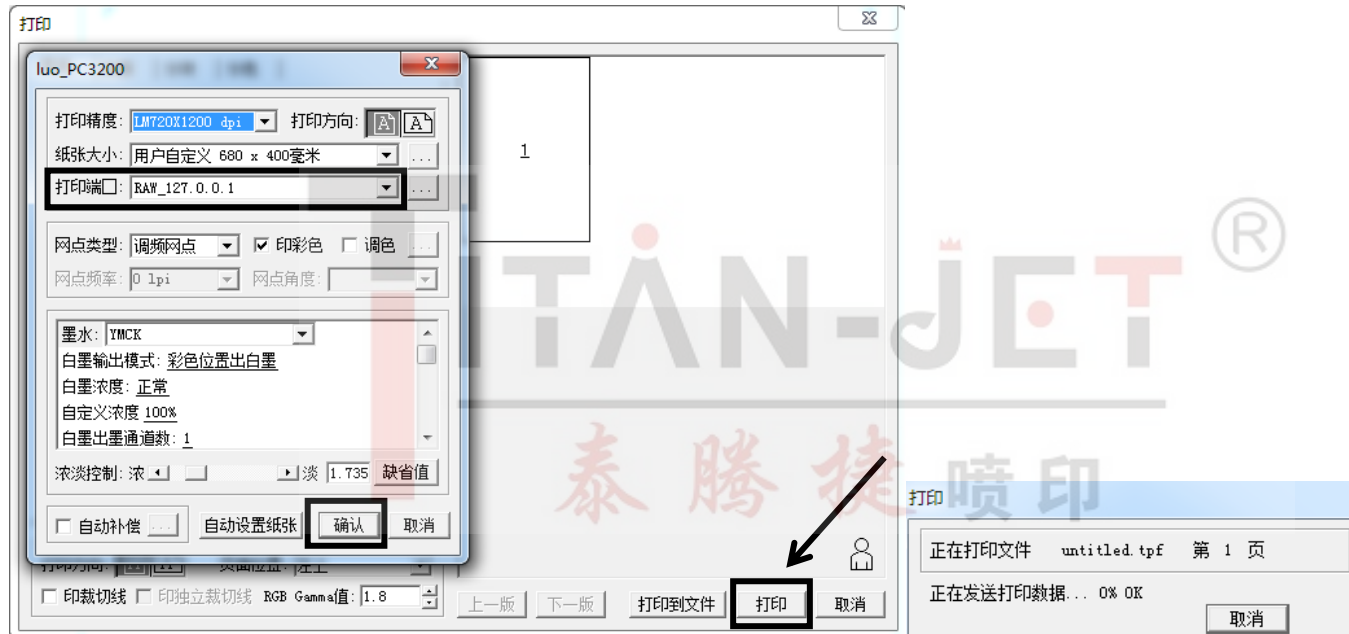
打印

luo_PC3200

打印精度: LM720X1200 dpi
打印方向:
纸张大小: 用户自定义 680 x 400毫米
打印端口: RAW_127.0.0.1

网点类型: 调频网点
☑ 印彩色
☐ 调色
网点频率: 0 lpi
网点角度:

墨水: YMCK
白墨输出模式: 彩色位置出白墨
白墨浓度: 正常
自定义浓度 100%
白墨出墨通道数: 1

浓淡控制: 浓
淡 1.735
缺省值

☐ 自动补偿
自动设置纸张
确认
取消

1

打印方向:
页面位置: 左上
☐ 印裁切线
☐ 印独立裁切线
RGB Gamma值: 1.8
上一版
下一版
打印到文件
打印
取消

TITAN-JET®
泰腾捷喷印

打印
正在打印文件 untitled.tpf 第 1 页
正在发送打印数据... 0% OK
取消